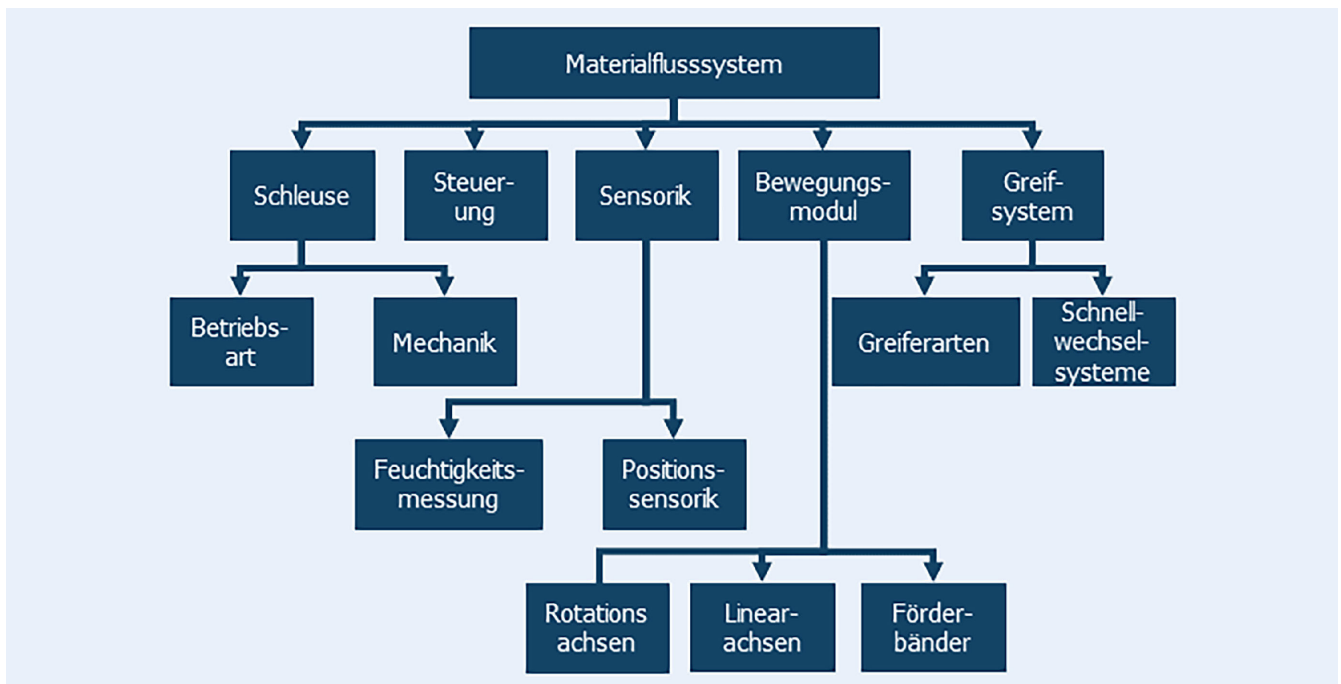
Materialflusssystem

Schleuse

Steuerung

Sensorik

Bewegungsmodul

Greifsystem

Betriebsart

Mechanik

Greiferarten

Schnellwechselsysteme

Feuchtigkeitsmessung

Positionssensorik

Rotations achsen

Linearachsen

Förderbänder